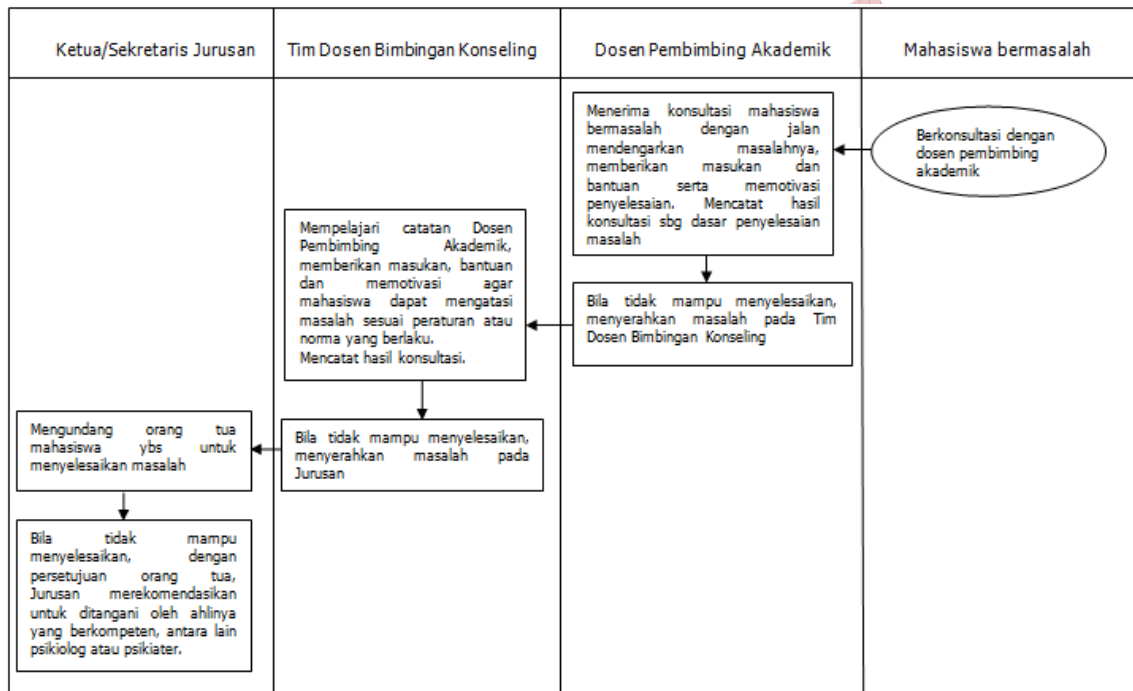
| Ketua/Sekretaris Jurusan | Tim Dosen Bimbingan Konseling | Dosen Pembimbing Akademik | Mahasiswa bermasalah |
|---|---|---|---|

Berkonsultasi dengan dosen pembimbing akademik

Menerima konsultasi mahasiswa bermasalah dengan jalan mendengarkan masalahnya, memberikan masukan dan bantuan serta memotivasi penyelesaian. Mencatat hasil konsultasi sbg dasar penyelesaian masalah

Bila tidak mampu menyelesaikan, menyerahkan masalah pada Tim Dosen Bimbingan Konseling

Mempelajari catatan Dosen Pembimbing Akademik, memberikan masukan, bantuan dan memotivasi agar mahasiswa dapat mengatasi masalah sesuai peraturan atau norma yang berlaku.
Mencatat hasil konsultasi.

Bila tidak mampu menyelesaikan, menyerahkan masalah pada Jurusan

Mengundang orang tua mahasiswa ybs untuk menyelesaikan masalah

Bila tidak mampu menyelesaikan, dengan persetujuan orang tua, Jurusan merekomendasikan untuk ditangani oleh ahlinya yang berkompeten, antara lain psikiolog atau psikiater.